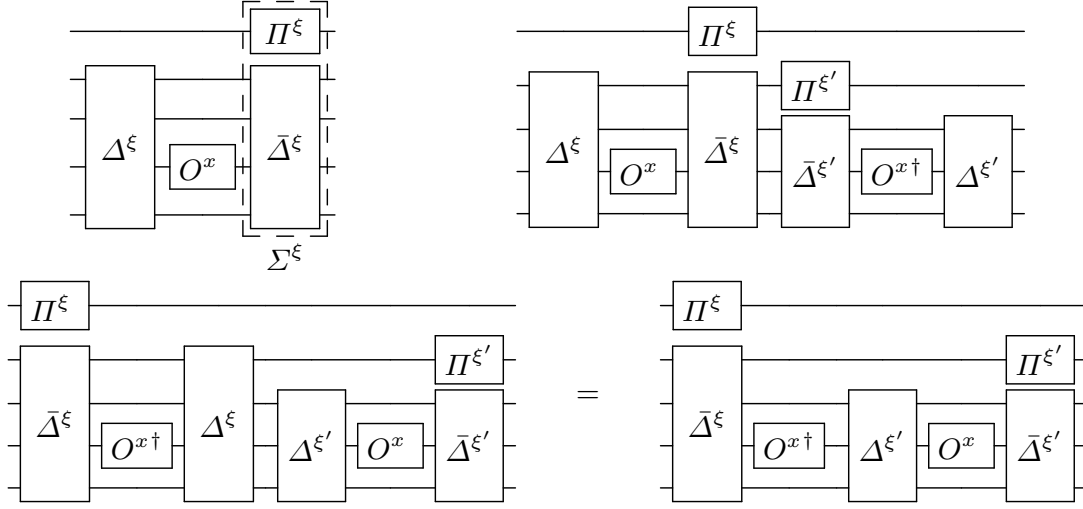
$\Pi^{\xi}$
$\Delta^{\xi}$ $O^{x}$ $\bar{\Delta}^{\xi}$
$\Sigma^{\xi}$

$\Pi^{\xi}$
$\Pi^{\xi'}$
$\Delta^{\xi}$ $O^{x}$ $\bar{\Delta}^{\xi}$ $\bar{\Delta}^{\xi'}$ $O^{x\dagger}$ $\Delta^{\xi'}$

$\Pi^{\xi}$
$\Pi^{\xi'}$
$\bar{\Delta}^{\xi}$ $O^{x\dagger}$ $\Delta^{\xi}$ $\Delta^{\xi'}$ $O^{x}$ $\bar{\Delta}^{\xi'}$

=

$\Pi^{\xi}$
$\Pi^{\xi'}$
$\bar{\Delta}^{\xi}$ $O^{x\dagger}$ $\Delta^{\xi'}$ $O^{x}$ $\bar{\Delta}^{\xi'}$